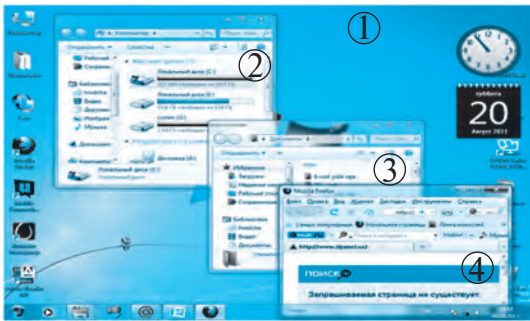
①

②

③

④

суббота
20
Август 2013

Компьютер

Упорядочить

Свойства

Избранное

Библиотеки

Видео

Документы

Изображения

Музыка

Компьютер

Локальный диск (C:)

Локальный диск (D:)

Документы

Mozilla Firefox

Файл

Правка

Вид

Журнал

Закладки

Инструменты

Справка

Начальная страница

http://www.skynet.ru

ПОИСК

Запрашиваемая страница не существует.